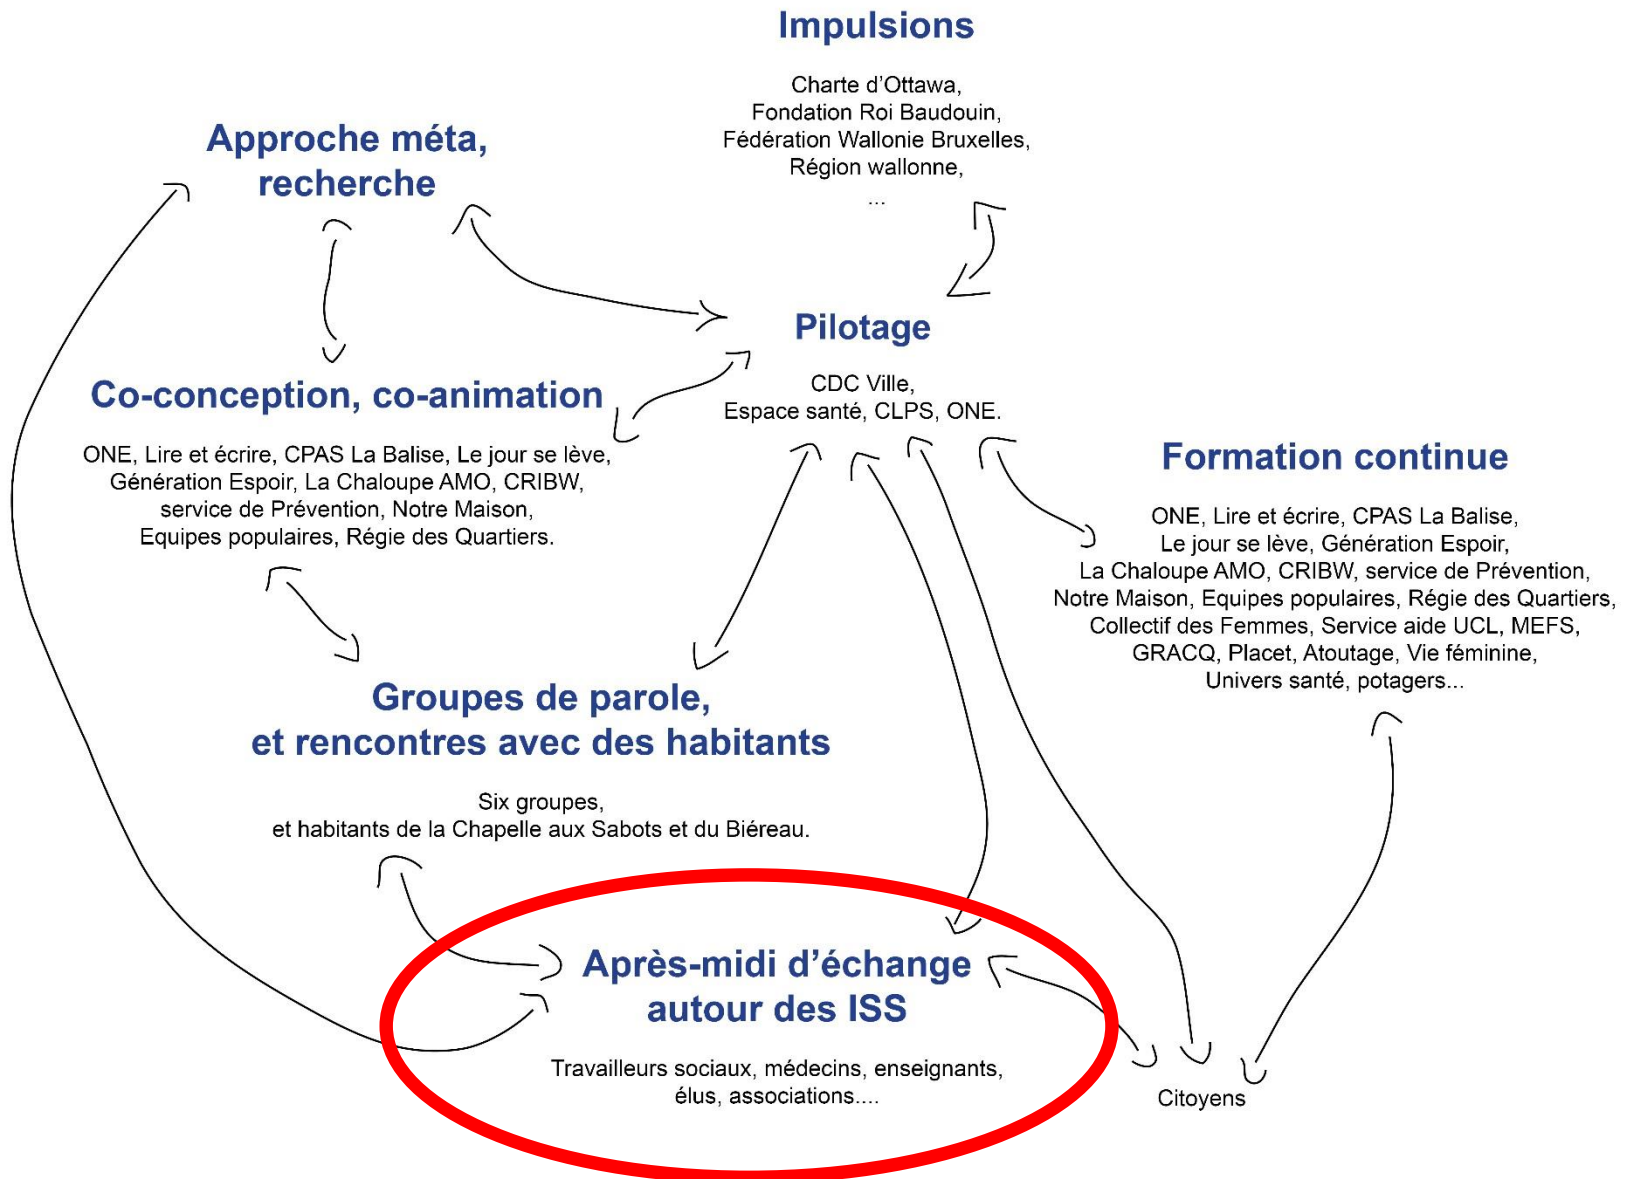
Impulsions

Charte d'Ottawa, Fondation Roi Baudouin, Fédération Wallonie Bruxelles, Région wallonne, ...

Approche méta, recherche

Pilotage

CDC Ville, Espace santé, CLPS, ONE.

Co-conception, co-animation

ONE, Lire et écrire, CPAS La Balise, Le jour se lève, Génération Espoir, La Chaloupe AMO, CRIBW, service de Prévention, Notre Maison, Equipes populaires, Régie des Quartiers.

Formation continue

ONE, Lire et écrire, CPAS La Balise, Le jour se lève, Génération Espoir, La Chaloupe AMO, CRIBW, service de Prévention, Notre Maison, Equipes populaires, Régie des Quartiers, Collectif des Femmes, Service aide UCL, MEFS, GRACQ, Placet, Atoutage, Vie féminine, Univers santé, potagers...

Groupes de parole, et rencontres avec des habitants

Six groupes, et habitants de la Chapelle aux Sabots et du Biéreau.

Après-midi d'échange autour des ISS

Travailleurs sociaux, médecins, enseignants, élus, associations....

Citoyens